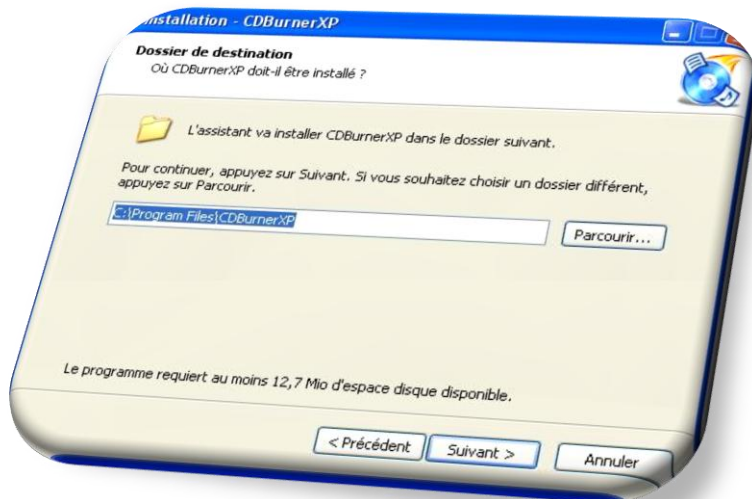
nstallation - CDBurnerXP

Dossier de destination
Où CDBurnerXP doit-il être installé ?

L'assistant va installer CDBurnerXP dans le dossier suivant.

Pour continuer, appuyez sur Suivant. Si vous souhaitez choisir un dossier différent, appuyez sur Parcourir.

C:\Program Files\CDBurnerXP

Parcourir...

Le programme requiert au moins 12,7 Mio d'espace disque disponible.

< Précédent

Suivant >

Annuler